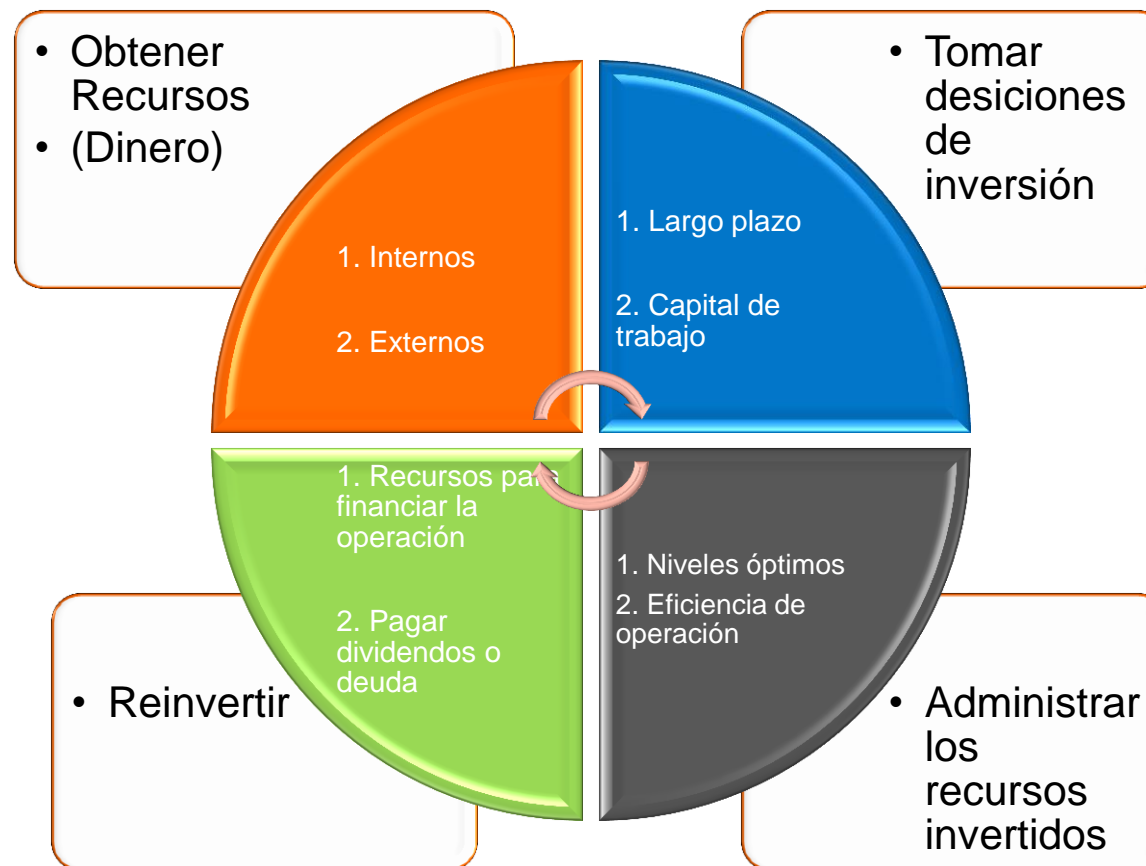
• Obtener Recursos
• (Dinero)

1. Internos
2. Externos

• Tomar desiciones de inversión

1. Largo plazo
2. Capital de trabajo

1. Recursos pa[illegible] financiar la operación
2. Pagar dividendos o deuda

• Reinvertir

1. Niveles óptimos
2. Eficiencia de operación

• Administrar los recursos invertidos